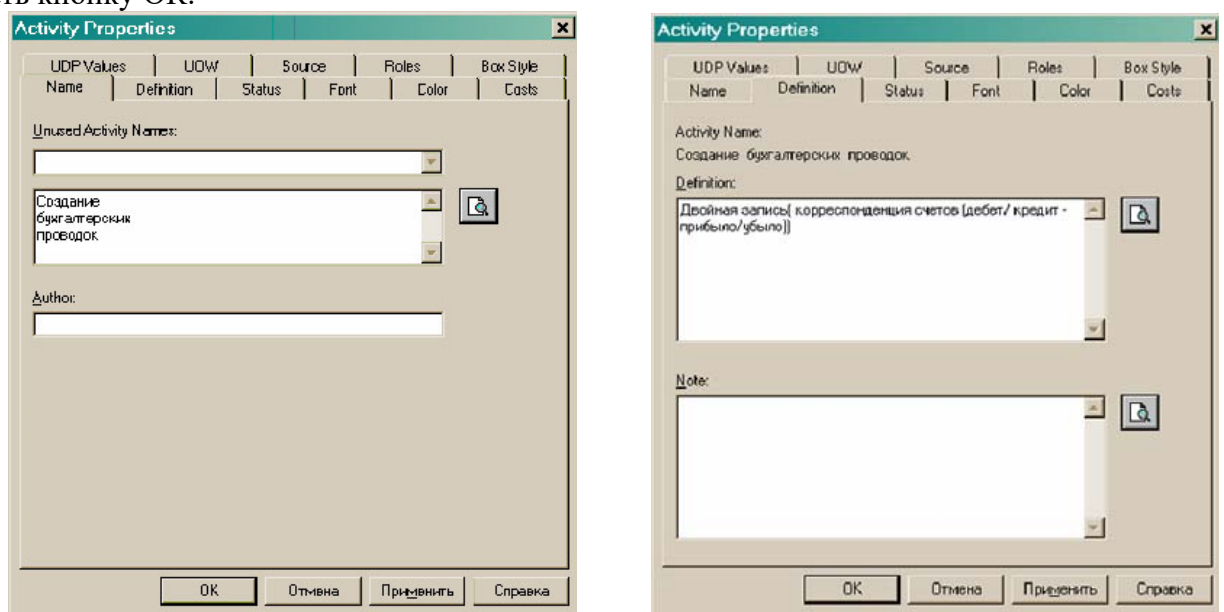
ть кнопку ОК.

Activity Properties

UDP Values | UOW | Source | Roles | Box Style
Name | Definition | Status | Font | Color | Costs

Unused Activity Names:

Создание бухгалтерских проводок

Author:

OK | Отмена | Применить | Справка

Activity Properties

UDP Values | UOW | Source | Roles | Box Style
Name | Definition | Status | Font | Color | Costs

Activity Name:
Создание бухгалтерских проводок

Definition:
Двойная запись( корреспонденция счетов (дебет/ кредит - прибыль/убыль))

Note:

OK | Отмена | Применить | Справка